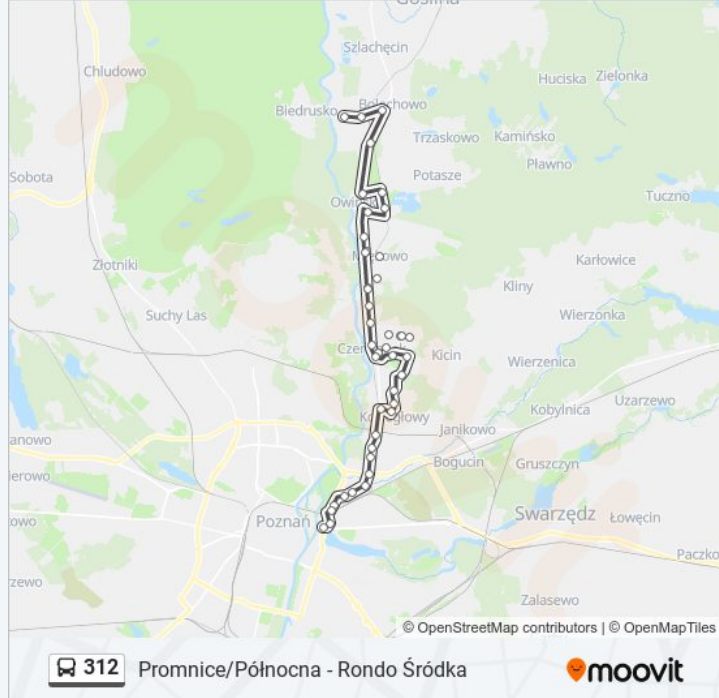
Gośina
Szlachęcin
Chludowo
Huciska
Zielonka
Biedrusko
Bolechowo
Trzaskowo
Kamińsko
Sobota
Potasze
Pławno
Owińska
Tuczno
Złotniki
Karłowice
Kliny
Suchy Las
Wierzonka
Czerwonak
Kicin
Wierzenica
Koziegłowy
Kobylnica
Uzarzewo
Janikowo
anowo
Bogucin
Gruszczyn
erowo
Swarzędz
owo
Poznań
Łowęcin
Paczko
zewo
Zalasewo
© OpenStreetMap contributors | © OpenMapTiles
312
Promnice/Północna - Rondo Śródka
moovit